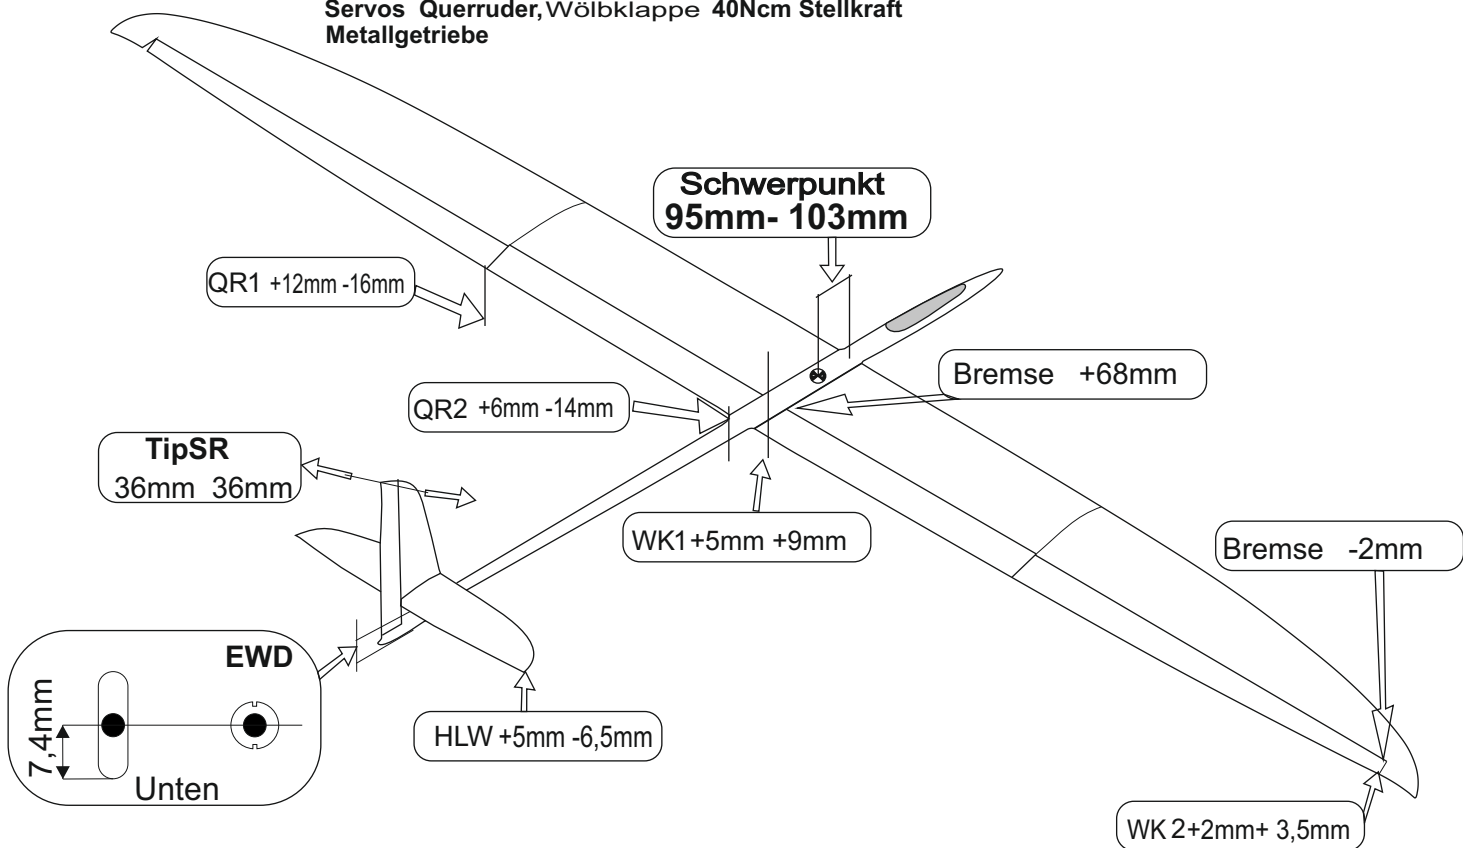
Servos Querruder, Wölbklappe 40Ncm Stellkraft
Metallgetriebe

Schwerpunkt
95mm- 103mm

QR1 +12mm -16mm

Bremse +68mm

QR2 +6mm -14mm

TipSR
36mm 36mm

WK1 +5mm +9mm

Bremse -2mm

EWD

7,4mm

Unten

HLW +5mm -6,5mm

WK 2+2mm+ 3,5mm